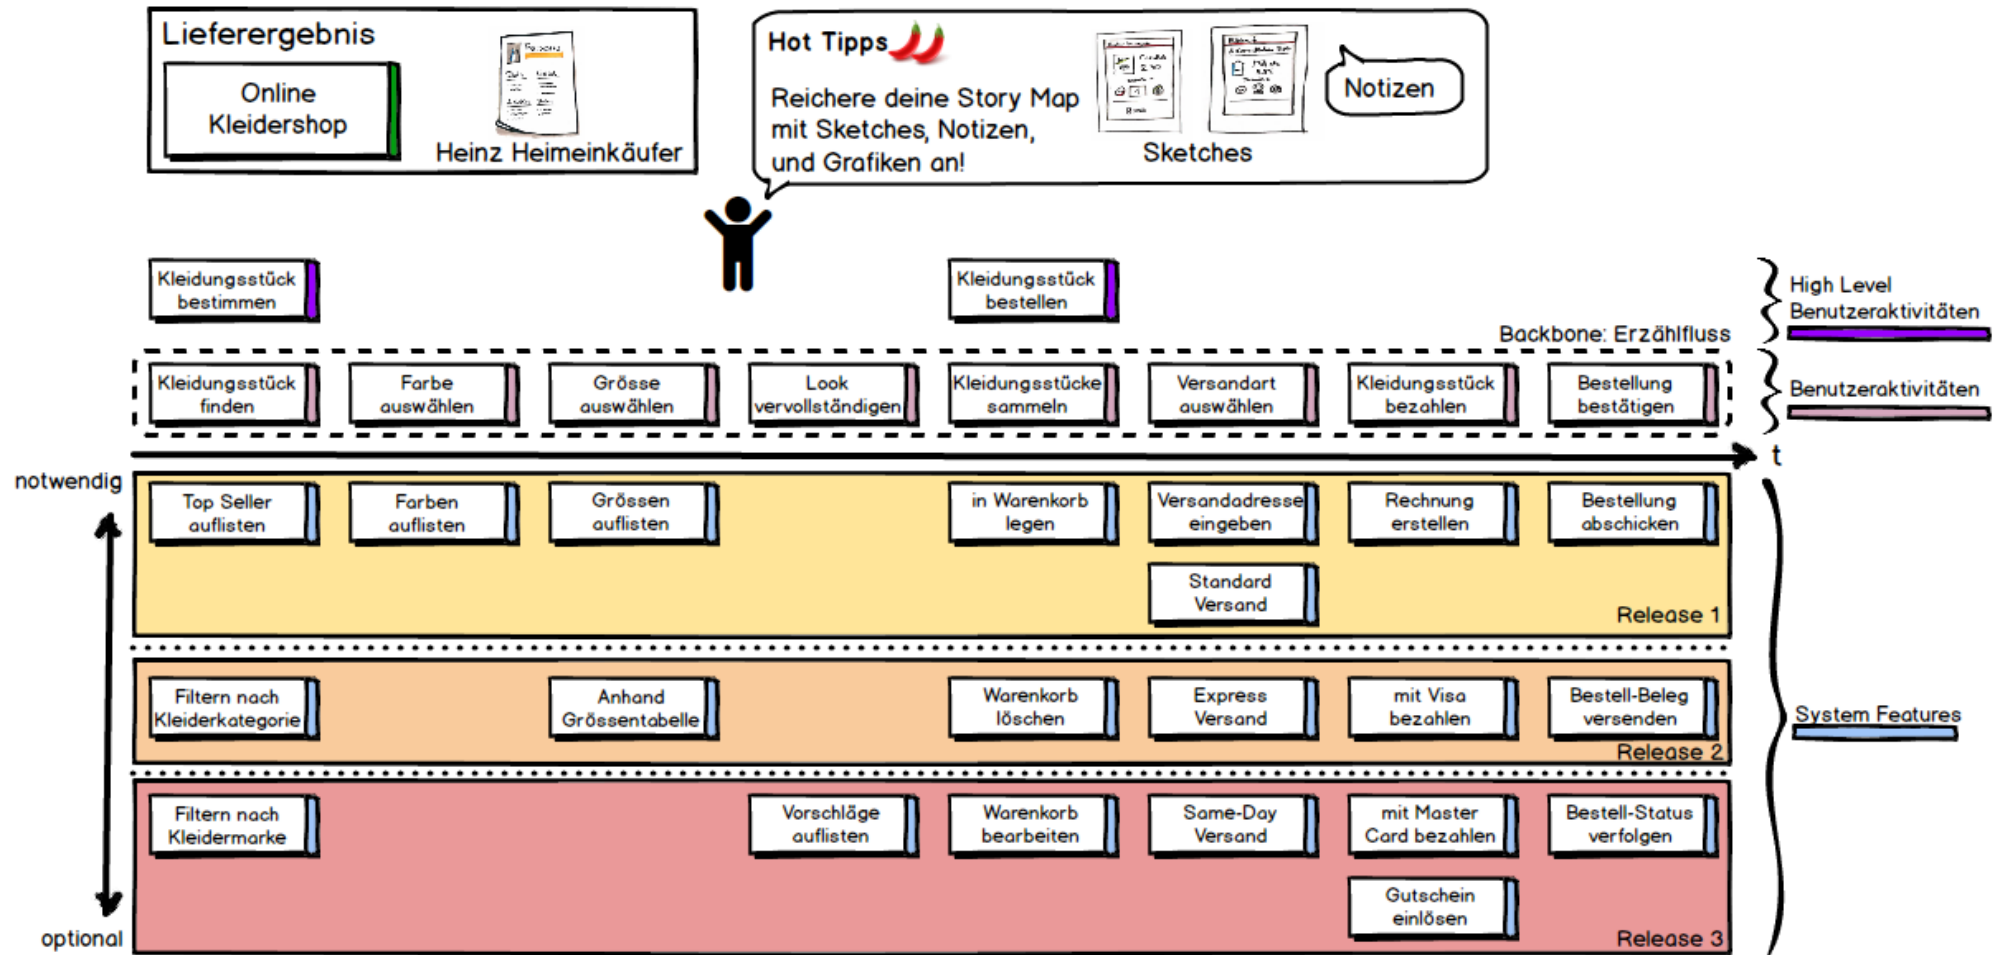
Lieferergebnis

Online Kleidershop

Heinz Heimeinkäufer

Hot Tipps

Reichere deine Story Map mit Sketches, Notizen, und Grafiken an!

Sketches

Notizen

Kleidungsstück bestimmen

Kleidungsstück bestellen

High Level Benutzeraktivitäten

Backbone: Erzählfluss

Kleidungsstück finden

Farbe auswählen

Grösse auswählen

Look vervollständigen

Kleidungsstücke sammeln

Versandart auswählen

Kleidungsstück bezahlen

Bestellung bestätigen

Benutzeraktivitäten

t

notwendig

Top Seller auflisten

Farben auflisten

Grössen auflisten

in Warenkorb legen

Versandadresse eingeben

Rechnung erstellen

Bestellung abschicken

Standard Versand

Release 1

Filtern nach Kleiderkategorie

Anhand Grössentabelle

Warenkorb löschen

Express Versand

mit Visa bezahlen

Bestell-Beleg versenden

Release 2

System Features

Filtern nach Kleidermarke

Vorschläge auflisten

Warenkorb bearbeiten

Same-Day Versand

mit Master Card bezahlen

Bestell-Status verfolgen

Gutschein einlösen

optional

Release 3